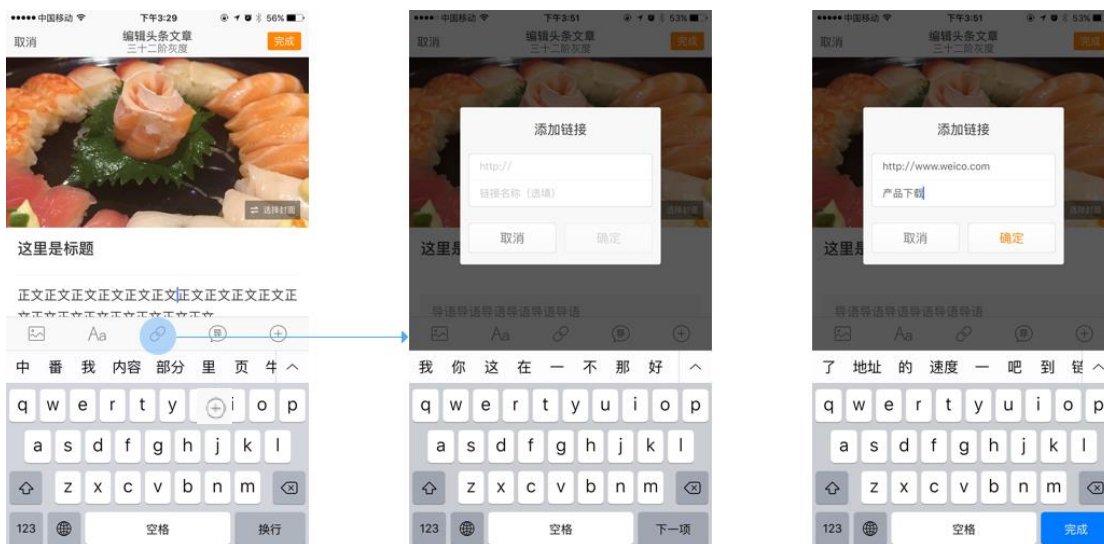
••••• 中国移动 下午3:29 56%
取消 编辑头条文章 三十二阶灰度 完成
⇄ 选择封面
这里是标题
正文正文正文正文正文正文正文正文正文正文正
文正文正文正文正文正文正文
Aa
中 番 我 内容 部分 里 页 牛 ^
q w e r t y i o p
a s d f g h j k l
z x c v b n m
123 空格 换行

••••• 中国移动 下午3:51 53%
取消 编辑头条文章 三十二阶灰度 完成
添加链接
http://
链接名称（选填）
取消 确定
选择封面
这里是
导语导语导语导语导语导语
Aa
我 你 这 在 一 不 那 好 ^
q w e r t y u i o p
a s d f g h j k l
z x c v b n m
123 空格 下一项

••••• 中国移动 下午3:51 53%
取消 编辑头条文章 三十二阶灰度 完成
添加链接
http://www.weico.com
产品下载
取消 确定
选择封面
这里是
导语导语导语导语导语导语
Aa
了 地址 的 速度 一 吧 到 锘 ^
q w e r t y u i o p
a s d f g h j k l
z x c v b n m
123 空格 完成